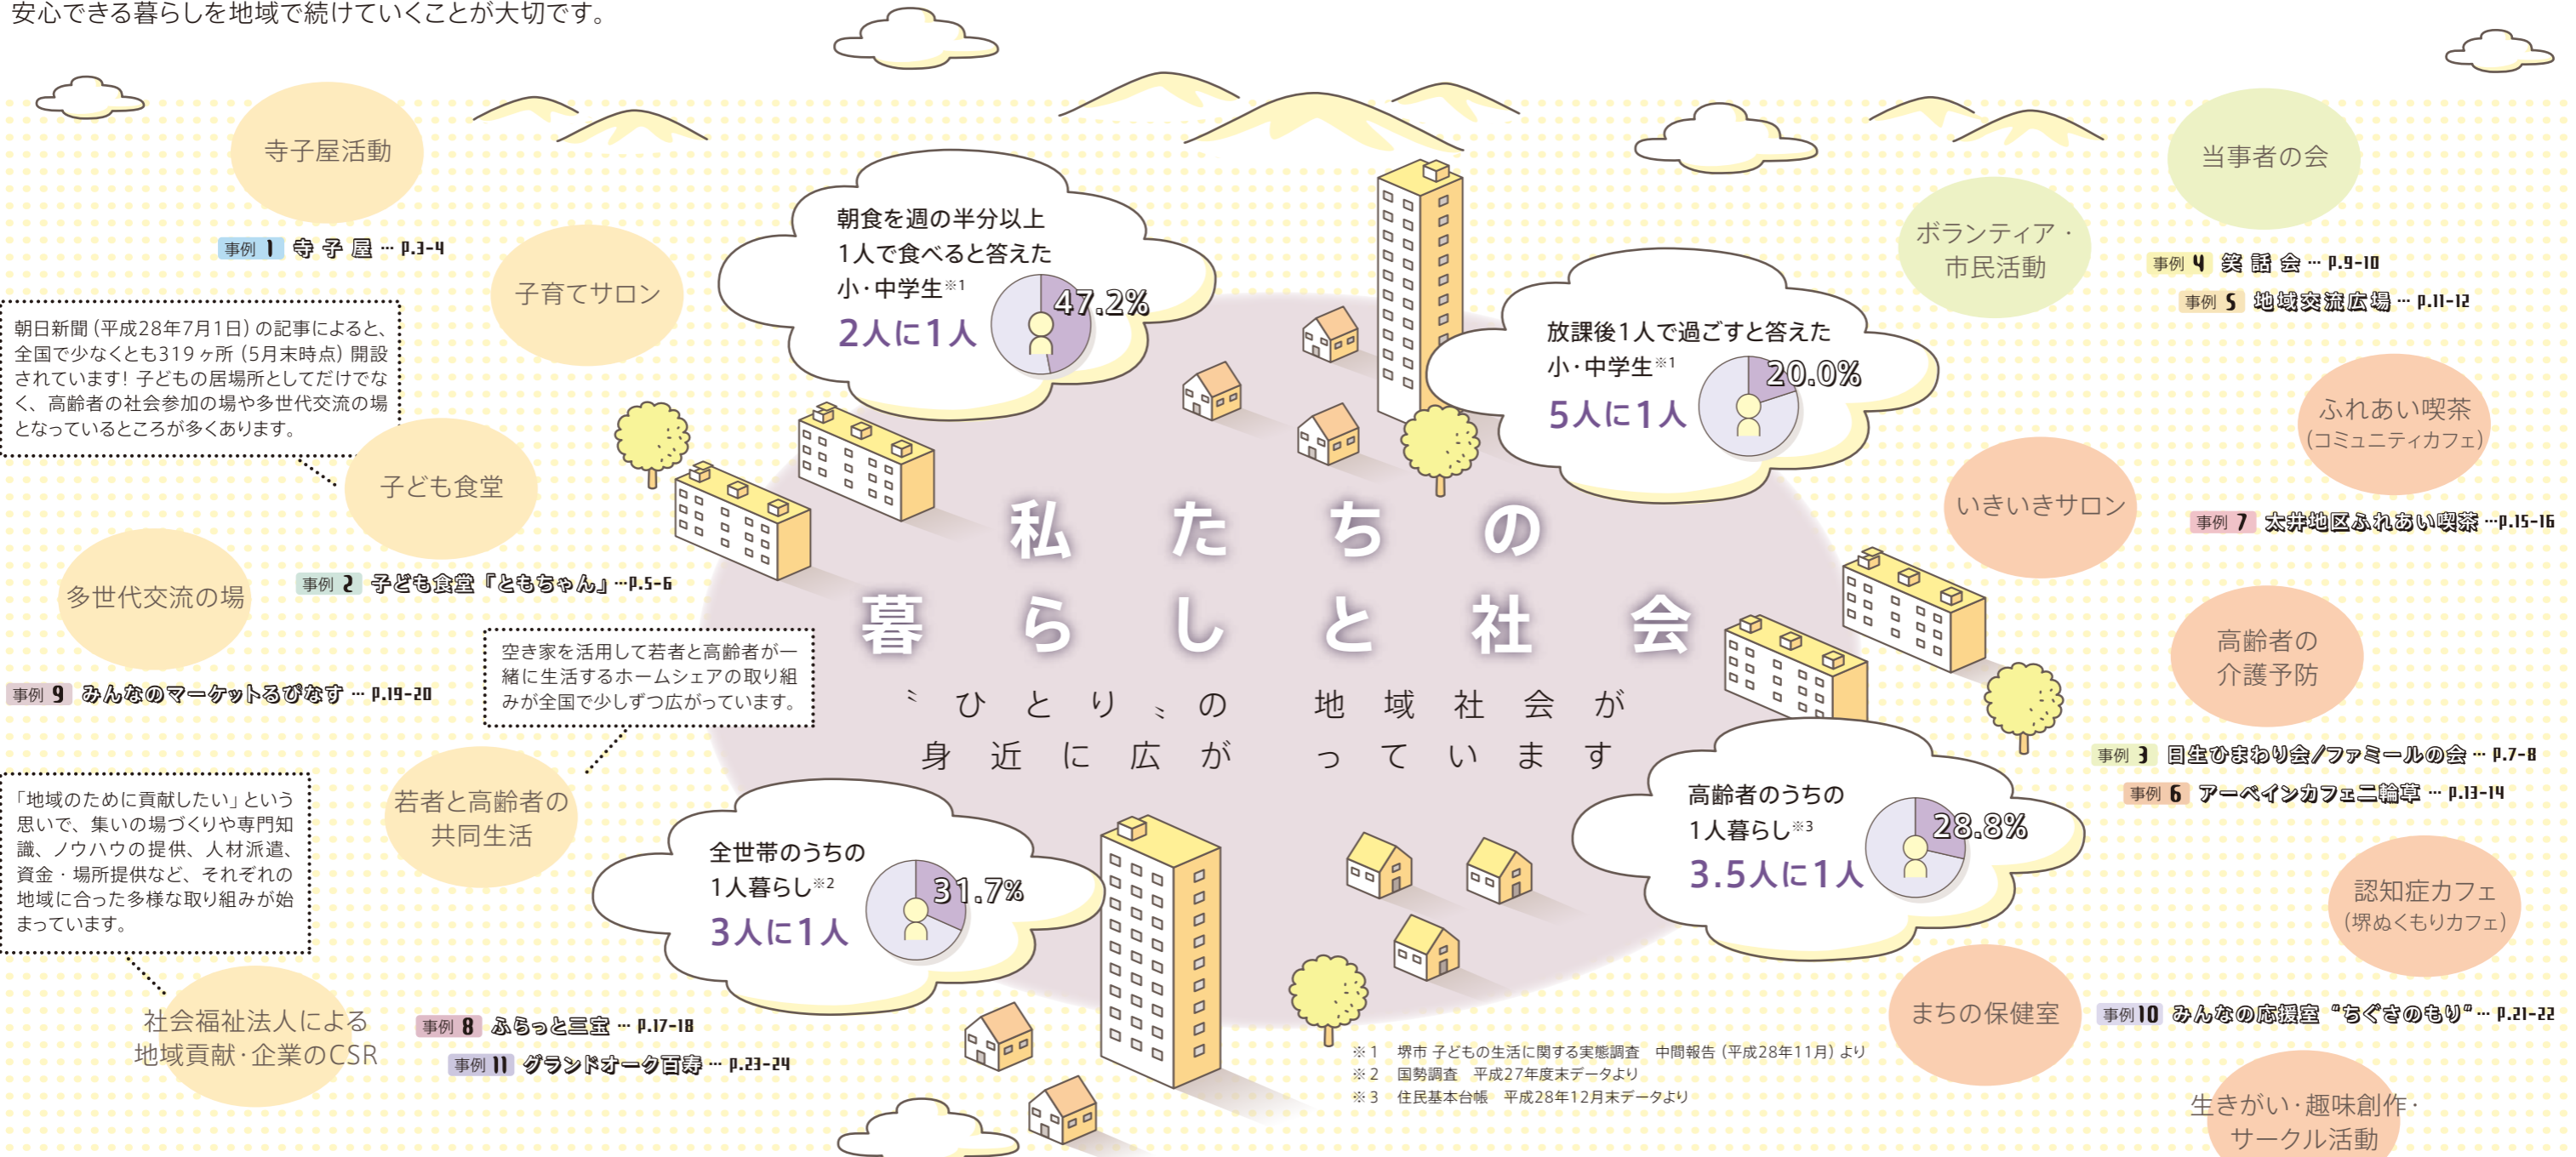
安心できる暮らしを地域で続けていくことが大切です。

寺子屋活動

事例 1 寺子屋 … P.3-4

子育てサロン

朝日新聞（平成28年7月1日）の記事によると、全国で少なくとも319ヶ所（5月末時点）開設されています！子どもの居場所としてだけでなく、高齢者の社会参加の場や多世代交流の場となっているところが多くあります。

子ども食堂

事例 2 子ども食堂『ともちゃん』…P.5-6

多世代交流の場

事例 9 みんなのマーケットるぴなす … P.19-20

空き家を活用して若者と高齢者が一緒に生活するホームシェアの取り組みが全国で少しずつ広がっています。

「地域のために貢献したい」という思いで、集いの場づくりや専門知識、ノウハウの提供、人材派遣、資金・場所提供など、それぞれの地域に合った多様な取り組みが始まっています。

若者と高齢者の共同生活

社会福祉法人による地域貢献・企業のCSR

事例 8 ふらっと三宝 … P.17-18

事例 11 グランドオーク百寿 … P.23-24

朝食を週の半分以上1人で食べると答えた小・中学生※1
2人に1人 47.2%

放課後1人で過ごすと答えた小・中学生※1
5人に1人 20.0%

私たちの暮らしと社会
〝ひとり〟の身近に広がっています
地域社会が

全世帯のうちの1人暮らし※2
3人に1人 31.7%

高齢者のうちの1人暮らし※3
3.5人に1人 28.8%

※1 堺市 子どもの生活に関する実態調査 中間報告（平成28年11月）より
※2 国勢調査 平成27年度末データより
※3 住民基本台帳 平成28年12月末データより

当事者の会

ボランティア・市民活動

事例 4 笑話会 … P.9-10

事例 5 地域交流広場 … P.11-12

ふれあい喫茶（コミュニティカフェ）

いきいきサロン

事例 7 太井地区ふれあい喫茶 …P.15-16

高齢者の介護予防

事例 3 日生ひまわり会／ファミールの会 … P.7-8

事例 6 アーベインカフェ二輪草 … P.13-14

認知症カフェ（堺ぬくもりカフェ）

まちの保健室

事例 10 みんなの応援室 "ちぐさのもり" … P.21-22

生きがい・趣味創作・サークル活動